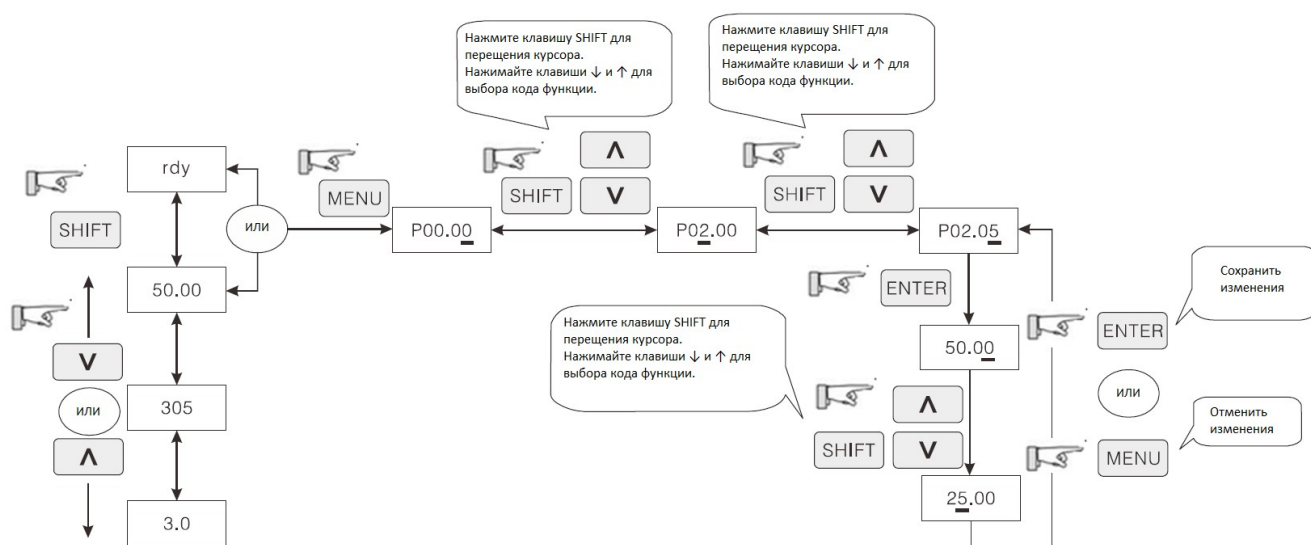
Нажмите клавишу SHIFT для перещения курсора.
Нажимайте клавиши ↓ и ↑ для выбора кода функции.

Нажмите клавишу SHIFT для перещения курсора.
Нажимайте клавиши ↓ и ↑ для выбора кода функции.

SHIFT

rdy

или

MENU

P00.00

SHIFT

$\wedge$

$\vee$

P02.00

SHIFT

$\wedge$

$\vee$

P02.05

50.00

ENTER

Сохранить изменения

Нажмите клавишу SHIFT для перещения курсора.
Нажимайте клавиши ↓ и ↑ для выбора кода функции.

$\vee$

или

$\wedge$

305

3.0

50.00

ENTER

или

SHIFT

$\wedge$

$\vee$

25.00

Отменить изменения

MENU